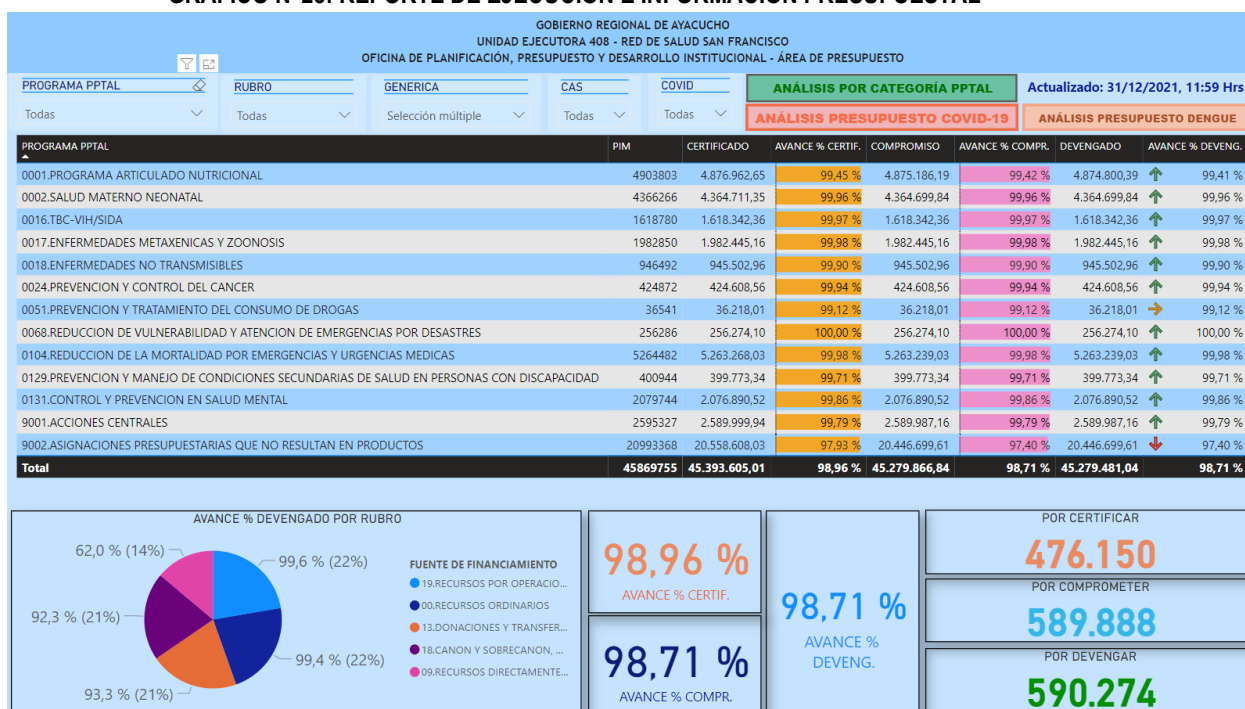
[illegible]

GOBIERNO REGIONAL DE AYACUCHO
UNIDAD EJECUTORA 408 - RED DE SALUD SAN FRANCISCO
OFICINA DE PLANIFICACIÓN, PRESUPUESTO Y DESARROLLO INSTITUCIONAL - ÁREA DE PRESUPUESTO

PROGRAMA PPTAL
Todas

RUBRO
Todas

GENERICA
Selección múltiple

CAS
Todas

COVID
Todas

ANÁLISIS POR CATEGORÍA PPTAL

Actualizado: 31/12/2021, 11:59 Hrs

ANÁLISIS PRESUPUESTO COVID-19

ANÁLISIS PRESUPUESTO DENGUE

| PROGRAMA PPTAL | PIM | CERTIFICADO | AVANCE % CERTIF. | COMPROMISO | AVANCE % COMPR. | DEVENGADO | AVANCE % DEVENG. |
|---|---|---|---|---|---|---|---|
| 0001.PROGRAMA ARTICULADO NUTRICIONAL | 4903803 | 4.876.962,65 | 99,45 % | 4.875.186,19 | 99,42 % | 4.874.800,39 | 99,41 % |
| 0002.SALUD MATERNO NEONATAL | 4366266 | 4.364.711,35 | 99,96 % | 4.364.699,84 | 99,96 % | 4.364.699,84 | 99,96 % |
| 0016.TBC-VIH/SIDA | 1618780 | 1.618.342,36 | 99,97 % | 1.618.342,36 | 99,97 % | 1.618.342,36 | 99,97 % |
| 0017.ENFERMEDADES METAXENICAS Y ZOONOSIS | 1982850 | 1.982.445,16 | 99,98 % | 1.982.445,16 | 99,98 % | 1.982.445,16 | 99,98 % |
| 0018.ENFERMEDADES NO TRANSMISIBLES | 946492 | 945.502,96 | 99,90 % | 945.502,96 | 99,90 % | 945.502,96 | 99,90 % |
| 0024.PREVENCION Y CONTROL DEL CANCER | 424872 | 424.608,56 | 99,94 % | 424.608,56 | 99,94 % | 424.608,56 | 99,94 % |
| 0051.PREVENCION Y TRATAMIENTO DEL CONSUMO DE DROGAS | 36541 | 36.218,01 | 99,12 % | 36.218,01 | 99,12 % | 36.218,01 | 99,12 % |
| 0068.REDUCCION DE VULNERABILIDAD Y ATENCION DE EMERGENCIAS POR DESASTRES | 256286 | 256.274,10 | 100,00 % | 256.274,10 | 100,00 % | 256.274,10 | 100,00 % |
| 0104.REDUCCION DE LA MORTALIDAD POR EMERGENCIAS Y URGENCIAS MEDICAS | 5264482 | 5.263.268,03 | 99,98 % | 5.263.239,03 | 99,98 % | 5.263.239,03 | 99,98 % |
| 0129.PREVENCION Y MANEJO DE CONDICIONES SECUNDARIAS DE SALUD EN PERSONAS CON DISCAPACIDAD | 400944 | 399.773,34 | 99,71 % | 399.773,34 | 99,71 % | 399.773,34 | 99,71 % |
| 0131.CONTROL Y PREVENCION EN SALUD MENTAL | 2079744 | 2.076.890,52 | 99,86 % | 2.076.890,52 | 99,86 % | 2.076.890,52 | 99,86 % |
| 9001.ACCIONES CENTRALES | 2595327 | 2.589.999,94 | 99,79 % | 2.589.987,16 | 99,79 % | 2.589.987,16 | 99,79 % |
| 9002.ASIGNACIONES PRESUPUESTARIAS QUE NO RESULTAN EN PRODUCTOS | 20993368 | 20.558.608,03 | 97,93 % | 20.446.699,61 | 97,40 % | 20.446.699,61 | 97,40 % |
| Total | 45869755 | 45.393.605,01 | 98,96 % | 45.279.866,84 | 98,71 % | 45.279.481,04 | 98,71 % |

AVANCE % DEVENGADO POR RUBRO
62,0 % (14%)
99,6 % (22%)
92,3 % (21%)
99,4 % (22%)
93,3 % (21%)
FUENTE DE FINANCIAMIENTO
19.RECURSOS POR OPERACIO...
00.RECURSOS ORDINARIOS
13.DONACIONES Y TRANSFER...
18.CANON Y SOBRECANON, ...
09.RECURSOS DIRECTAMENTE...

98,96 %
AVANCE % CERTIF.

98,71 %
AVANCE % COMPR.

98,71 %
AVANCE % DEVENG.

POR CERTIFICAR
476.150

POR COMPROMETER
589.888

POR DEVENGAR
590.274